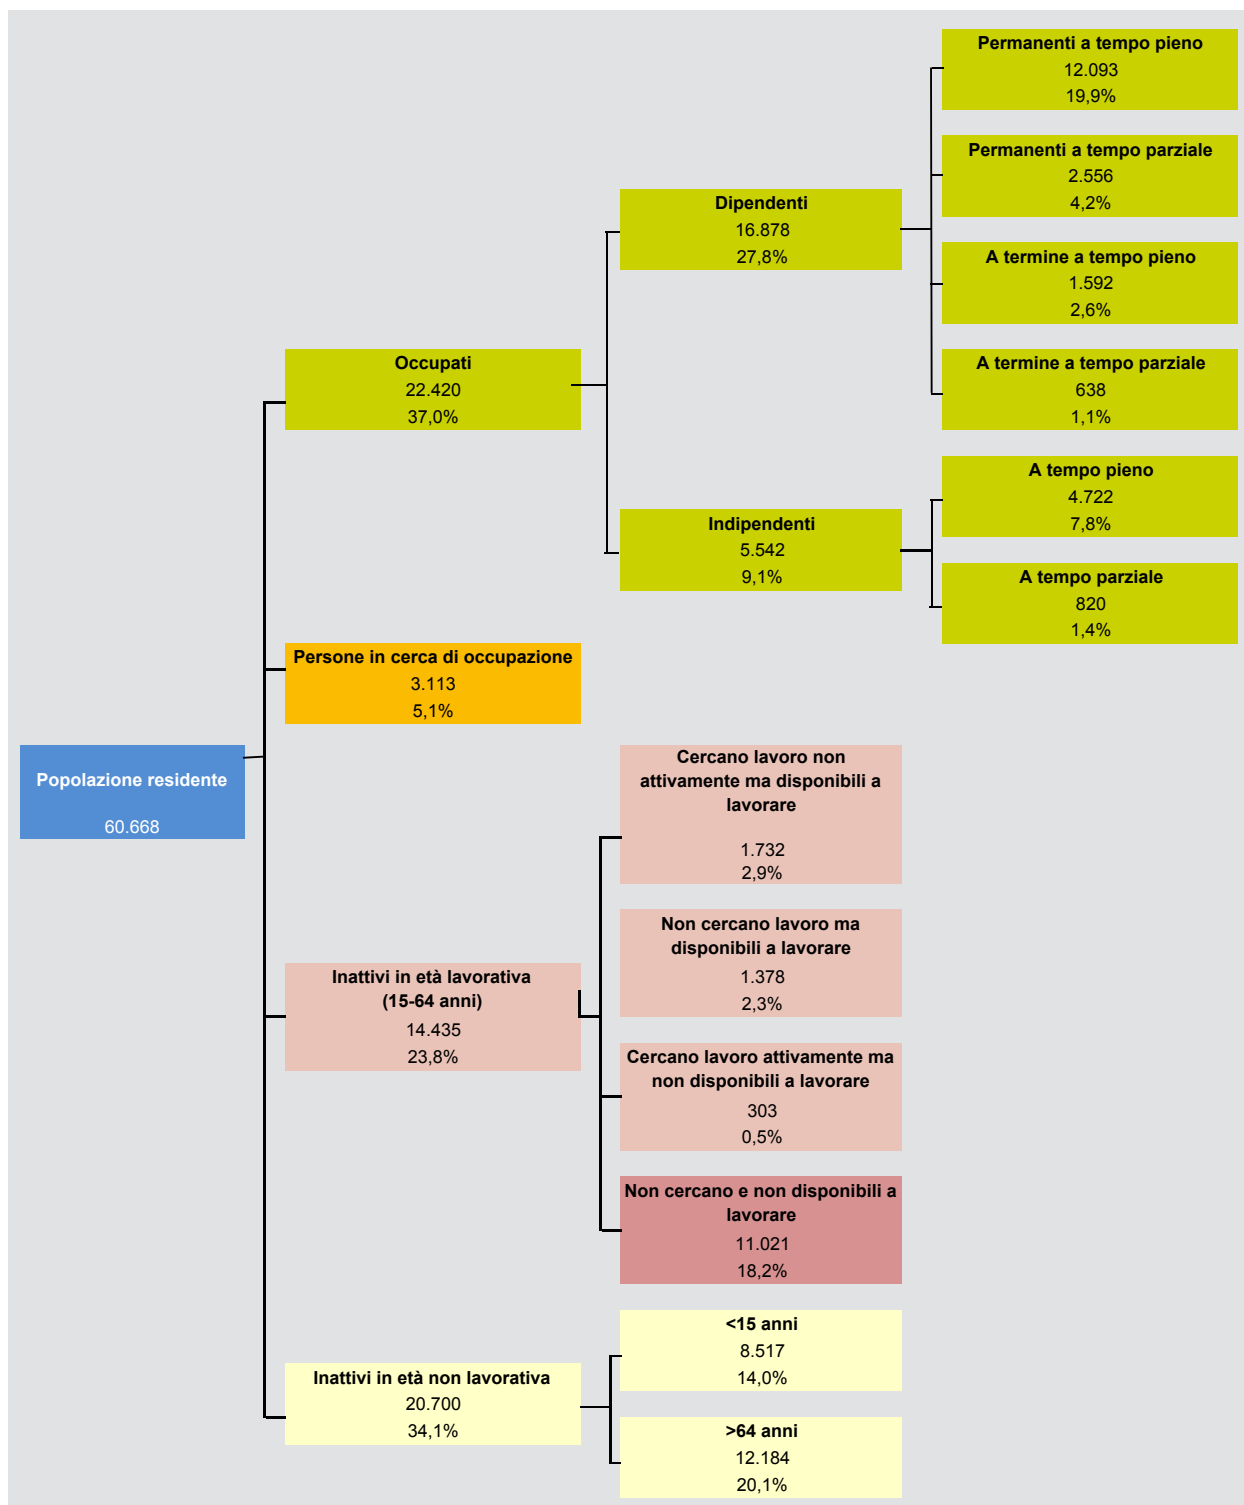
Popolazione residente
60.668

Occupati
22.420
37,0%

Dipendenti
16.878
27,8%

Permanenti a tempo pieno
12.093
19,9%

Permanenti a tempo parziale
2.556
4,2%

A termine a tempo pieno
1.592
2,6%

A termine a tempo parziale
638
1,1%

Indipendenti
5.542
9,1%

A tempo pieno
4.722
7,8%

A tempo parziale
820
1,4%

Persone in cerca di occupazione
3.113
5,1%

Inattivi in età lavorativa (15-64 anni)
14.435
23,8%

Cercano lavoro non attivamente ma disponibili a lavorare
1.732
2,9%

Non cercano lavoro ma disponibili a lavorare
1.378
2,3%

Cercano lavoro attivamente ma non disponibili a lavorare
303
0,5%

Non cercano e non disponibili a lavorare
11.021
18,2%

Inattivi in età non lavorativa
20.700
34,1%

<15 anni
8.517
14,0%

>64 anni
12.184
20,1%